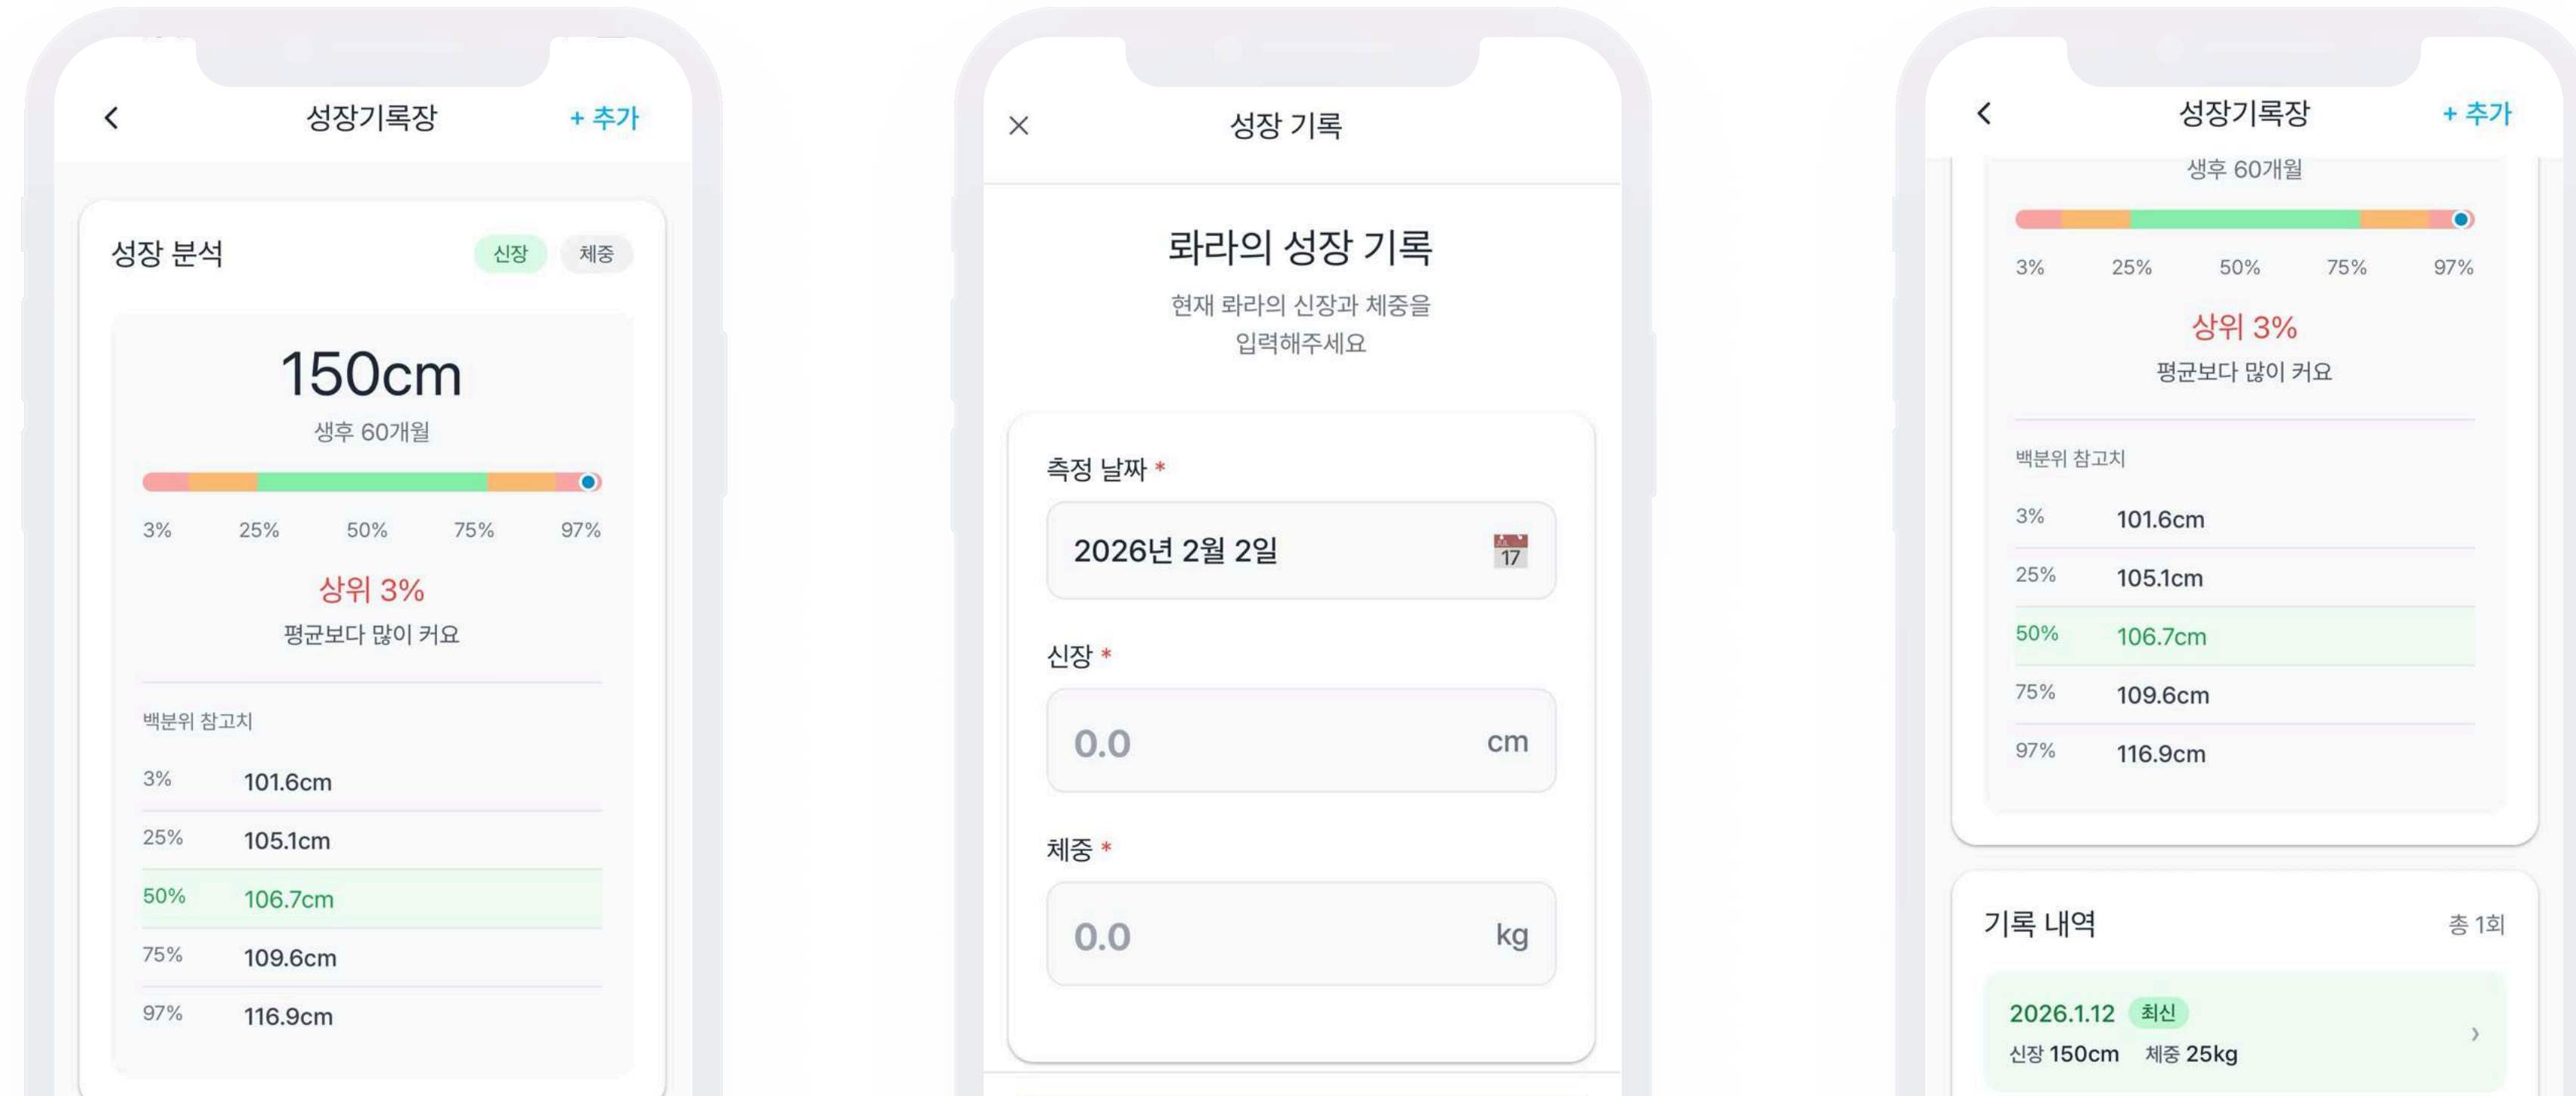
성장기록장
+ 추가

성장 분석
신장 체중

150cm
생후 60개월

3% 25% 50% 75% 97%

상위 3%
평균보다 많이 커요

백분위 참고치

| | |
|---|---|
| 3% | 101.6cm |
| 25% | 105.1cm |
| 50% | 106.7cm |
| 75% | 109.6cm |
| 97% | 116.9cm |

×
성장 기록

롸라의 성장 기록
현재 롸라의 신장과 체중을 입력해주세요

측정 날짜 *
2026년 2월 2일
17

신장 *
0.0 cm

체중 *
0.0 kg

성장기록장
+ 추가

생후 60개월

3% 25% 50% 75% 97%

상위 3%
평균보다 많이 커요

백분위 참고치

| | |
|---|---|
| 3% | 101.6cm |
| 25% | 105.1cm |
| 50% | 106.7cm |
| 75% | 109.6cm |
| 97% | 116.9cm |

기록 내역
총 1회

2026.1.12 최신
신장 150cm 체중 25kg